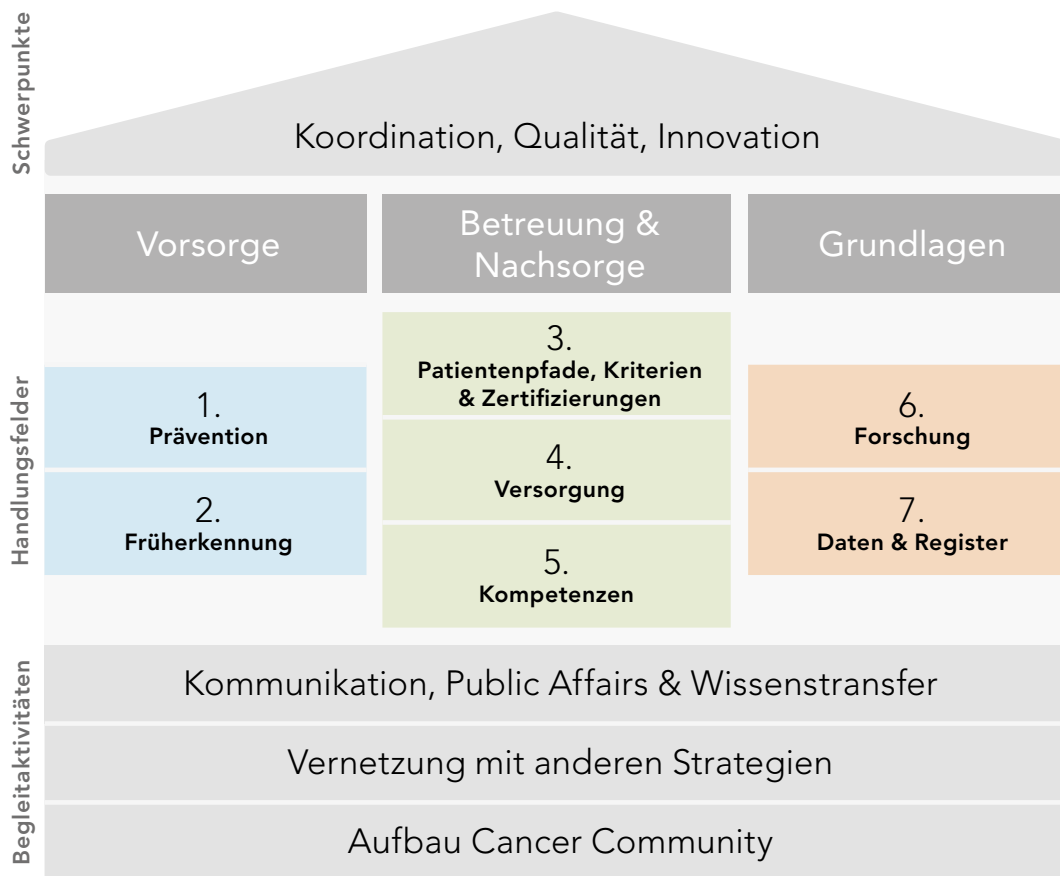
Schwerpunkte

Koordination, Qualität, Innovation

Vorsorge

Betreuung & Nachsorge

Grundlagen

Handlungsfelder

1.
Prävention

2.
Früherkennung

3.
Patientenpfade, Kriterien & Zertifizierungen

4.
Versorgung

5.
Kompetenzen

6.
Forschung

7.
Daten & Register

Begleitaktivitäten

Kommunikation, Public Affairs & Wissenstransfer

Vernetzung mit anderen Strategien

Aufbau Cancer Community